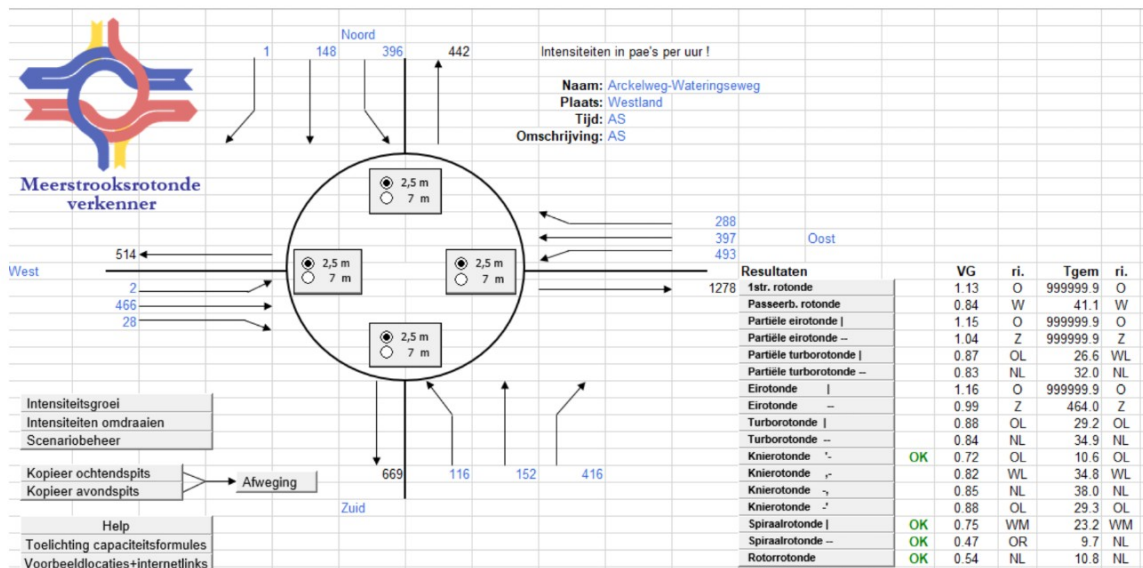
Meerstrooksrotonde verkenner

Noord

1 148 396 442

Intensiteiten in pae's per uur !

Naam: Arckelweg-Wateringseweg
Plaats: Westland
Tijd: AS
Omschrijving: AS

2,5 m
7 m

288
397 Oost
493

514

West

2,5 m
7 m

2,5 m
7 m

2
466
28

1278

2,5 m
7 m

Intensiteitsgroei
Intensiteiten omdraaien
Scenariobeheer

Kopieer ochtendspits
Kopieer avondspits

Afweging

669 116 152 416

Zuid

Help
Toelichting capaciteitsformules
Voorbeeldlocaties+internetlinks

| Resultaten | | VG | ri. | Tgem | ri. |
|---|---|---|---|---|---|
| 1str. rotonde | | 1.13 | O | 999999.9 | O |
| Passeerb. rotonde | | 0.84 | W | 41.1 | W |
| Partiële eirotonde \| | | 1.15 | O | 999999.9 | O |
| Partiële eirotonde -- | | 1.04 | Z | 999999.9 | Z |
| Partiële turborotonde \| | | 0.87 | OL | 26.6 | WL |
| Partiële turborotonde -- | | 0.83 | NL | 32.0 | NL |
| Eirotonde \| | | 1.16 | O | 999999.9 | O |
| Eirotonde -- | | 0.99 | Z | 464.0 | Z |
| Turborotonde \| | | 0.88 | OL | 29.2 | OL |
| Turborotonde -- | | 0.84 | NL | 34.9 | NL |
| Knierotonde '- | OK | 0.72 | OL | 10.6 | OL |
| Knierotonde ,- | | 0.82 | WL | 34.8 | WL |
| Knierotonde -, | | 0.85 | NL | 38.0 | NL |
| Knierotonde -' | | 0.88 | OL | 29.3 | OL |
| Spiraalrotonde \| | OK | 0.75 | WM | 23.2 | WM |
| Spiraalrotonde -- | OK | 0.47 | OR | 9.7 | NL |
| Rotorrotonde | OK | 0.54 | NL | 10.8 | NL |